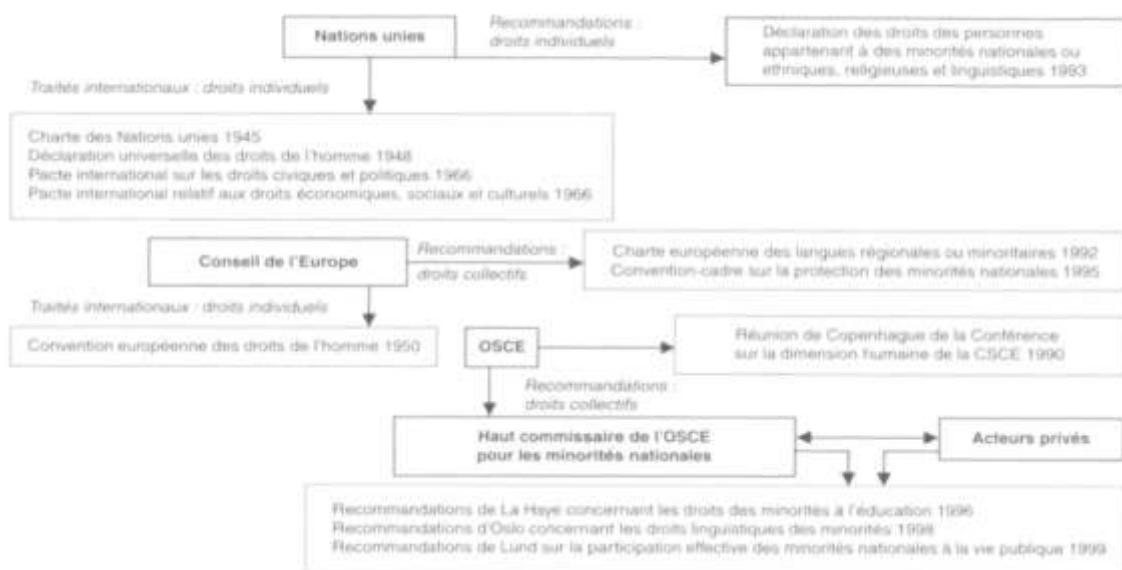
Nations unies

Recommandations : droits individuels

Déclaration des droits des personnes appartenant à des minorités nationales ou ethniques, religieuses et linguistiques 1993

Traités internationaux : droits individuels

Charte des Nations unies 1945
Déclaration universelle des droits de l'homme 1948
Pacte international sur les droits civiques et politiques 1966
Pacte international relatif aux droits économiques, sociaux et culturels 1966

Conseil de l'Europe

Recommandations : droits collectifs

Charte européenne des langues régionales ou minoritaires 1992
Convention-cadre sur la protection des minorités nationales 1995

Traités internationaux : droits individuels

Convention européenne des droits de l'homme 1950

OSCE

Réunion de Copenhague de la Conférence sur la dimension humaine de la CSCE 1990

Recommandations : droits collectifs

Haut commissaire de l'OSCE pour les minorités nationales

Acteurs privés

Recommandations de La Haye concernant les droits des minorités à l'éducation 1996
Recommandations d'Oslo concernant les droits linguistiques des minorités 1998
Recommandations de Lund sur la participation effective des minorités nationales à la vie publique 1999